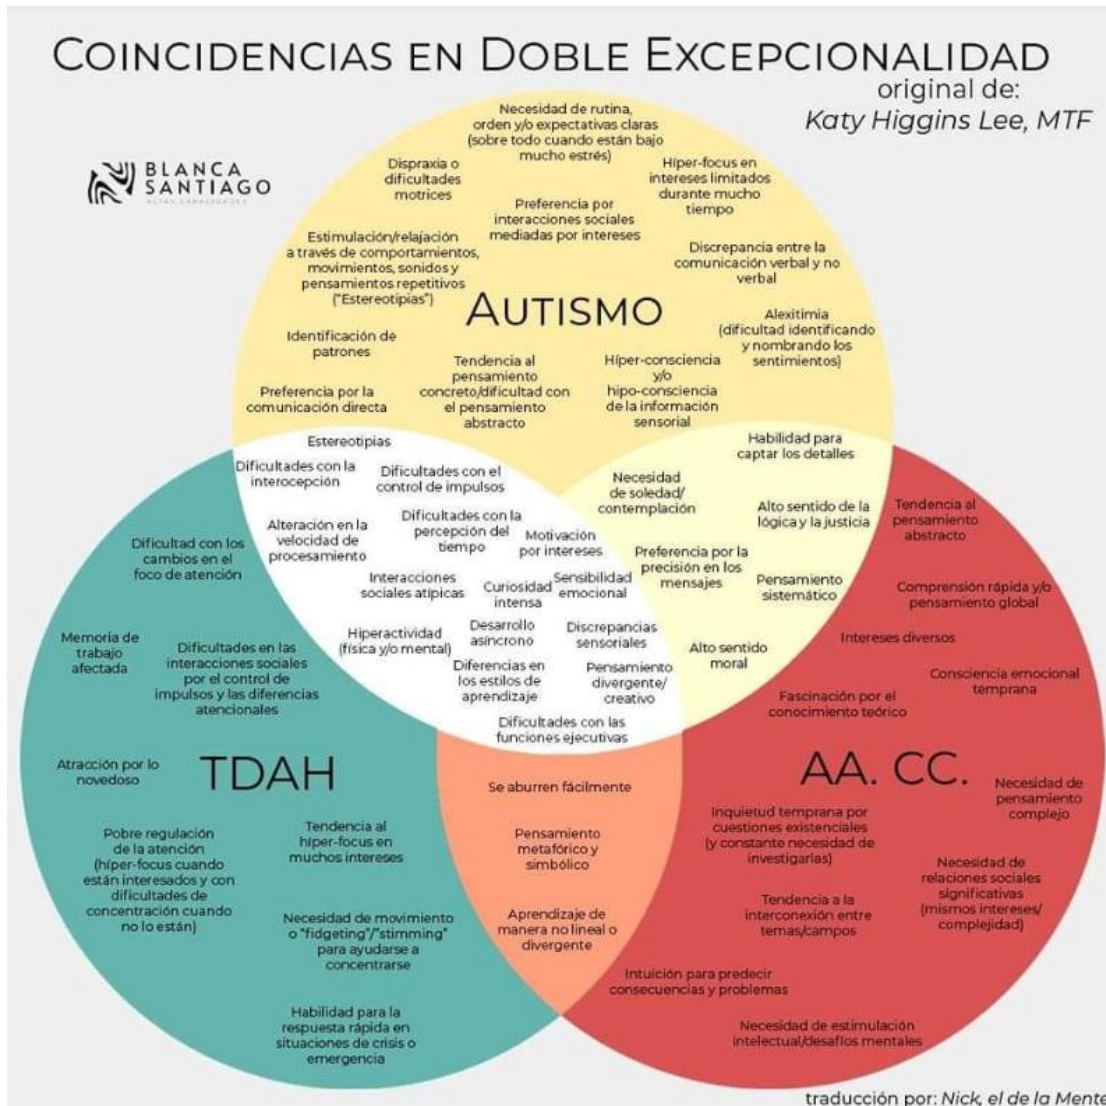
COINCIDENCIAS EN DOBLE EXCEPCIONALIDAD

original de:
Katy Higgins Lee, MTF

BLANCA SANTIAGO
ALTAS CAPACIDADES

AUTISMO

Necesidad de rutina, orden y/o expectativas claras (sobre todo cuando están bajo mucho estrés)

Dispraxia o dificultades motrices

Híper-focus en intereses limitados durante mucho tiempo

Preferencia por interacciones sociales mediadas por intereses

Estimulación/relajación a través de comportamientos, movimientos, sonidos y pensamientos repetitivos ("Estereotipias")

Discrepancia entre la comunicación verbal y no verbal

Alexitimia (dificultad identificando y nombrando los sentimientos)

Identificación de patrones

Tendencia al pensamiento concreto/dificultad con el pensamiento abstracto

Híper-consciencia y/o hipo-consciencia de la información sensorial

Preferencia por la comunicación directa

Estereotipias

Habilidad para captar los detalles

Dificultades con la interocepción

Dificultades con el control de impulsos

Necesidad de soledad/ contemplación

Alteración en la velocidad de procesamiento

Dificultades con la percepción del tiempo

Motivación por intereses

Alto sentido de la lógica y la justicia

Tendencia al pensamiento abstracto

Dificultad con los cambios en el foco de atención

Preferencia por la precisión en los mensajes

Interacciones sociales atípicas

Curiosidad intensa

Sensibilidad emocional

Pensamiento sistemático

Comprensión rápida y/o pensamiento global

Memoria de trabajo afectada

Dificultades en las interacciones sociales por el control de impulsos y las diferencias atencionales

Hiperactividad (física y/o mental)

Desarrollo asíncrono

Discrepancias sensoriales

Intereses diversos

Alto sentido moral

Diferencias en los estilos de aprendizaje

Pensamiento divergente/ creativo

Consciencia emocional temprana

Fascinación por el conocimiento teórico

Dificultades con las funciones ejecutivas

Atracción por lo novedoso

TDAH

Se aburren fácilmente

AA. CC.

Necesidad de pensamiento complejo

Inquietud temprana por cuestiones existenciales (y constante necesidad de investigarlas)

Pobre regulación de la atención (híper-focus cuando están interesados y con dificultades de concentración cuando no lo están)

Tendencia al híper-focus en muchos intereses

Pensamiento metafórico y simbólico

Necesidad de relaciones sociales significativas (mismos intereses/ complejidad)

Tendencia a la interconexión entre temas/campos

Necesidad de movimiento o "fidgeting"/"stimming" para ayudarse a concentrarse

Aprendizaje de manera no lineal o divergente

Intuición para predecir consecuencias y problemas

Habilidad para la respuesta rápida en situaciones de crisis o emergencia

Necesidad de estimulación intelectual/desafíos mentales

traducción por: Nick, el de la Mente